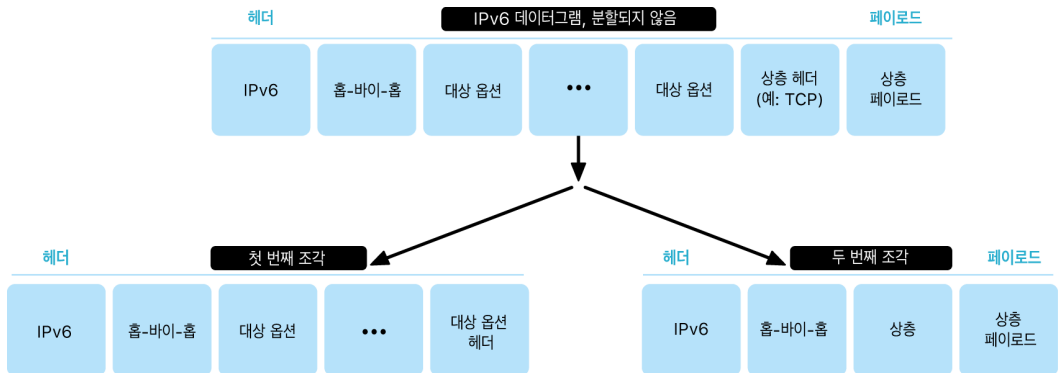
헤더

IPv6 데이터그램, 분할되지 않음

페이로드

| IPv6 | 홉-바이-홉 | 대상 옵션 | ••• | 대상 옵션 | 상층 헤더 (예: TCP) | 상층 페이로드 |
|---|---|---|---|---|---|---|

헤더

첫 번째 조각

| IPv6 | 홉-바이-홉 | 대상 옵션 | ••• | 대상 옵션 헤더 |
|---|---|---|---|---|

헤더

두 번째 조각

페이로드

| IPv6 | 홉-바이-홉 | 상층 | 상층 페이로드 |
|---|---|---|---|